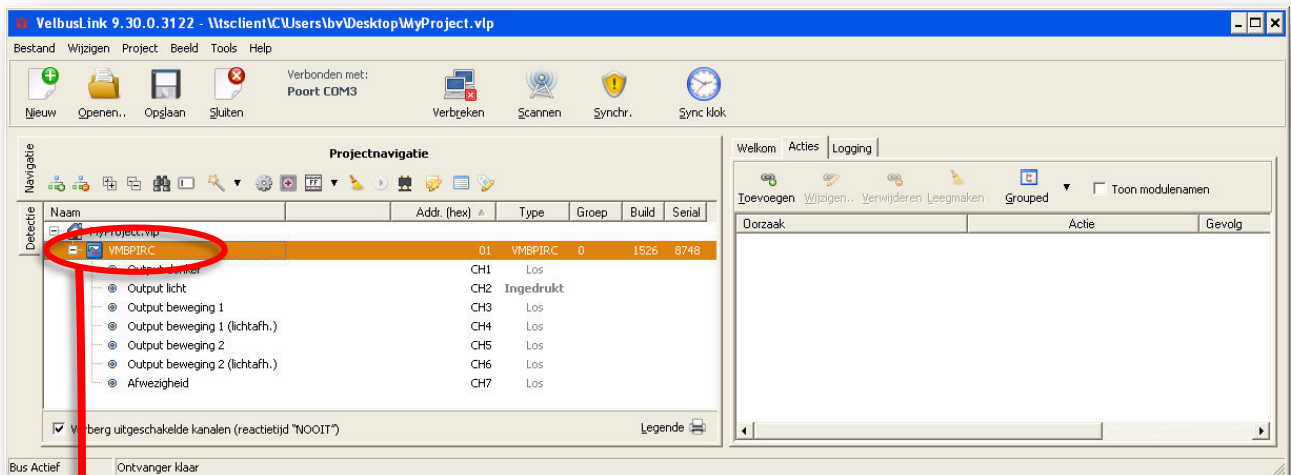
VelbusLink 9.30.0.3122 - \\tsclient\C\Users\bv\Desktop\MyProject.vlp

Bestand Wijzigen Project Beeld Tools Help

Nieuw Openen.. Opslaan Sluiten Verbonden met: Poort COM3 Verbreken Scannen Synchr. Sync klok

Navigatie Detectie

Projectnavigatie

| Naam | Addr. (hex) | Type | Groep | Build | Serial |
|---|---|---|---|---|---|
| MyProject.vlp | | | | | |
| VMBPIRC | 01 | VMBPIRC | 0 | 1526 | 8748 |
| Output donker | CH1 | Los | | | |
| Output licht | CH2 | Ingedrukt | | | |
| Output beweging 1 | CH3 | Los | | | |
| Output beweging 1 (lichtafh.) | CH4 | Los | | | |
| Output beweging 2 | CH5 | Los | | | |
| Output beweging 2 (lichtafh.) | CH6 | Los | | | |
| Afwezigheid | CH7 | Los | | | |

Verberg uitgeschakelde kanalen (reactietijd "NOOIT") Legende

Welkom Acties Logging

Toevoegen Wijzigen.. Verwijderen Leegmaken Grouped Toon modulenamen

| Oorzaak | Actie | Gevolg |
|---|---|---|

Bus Actief Ontvanger klaar